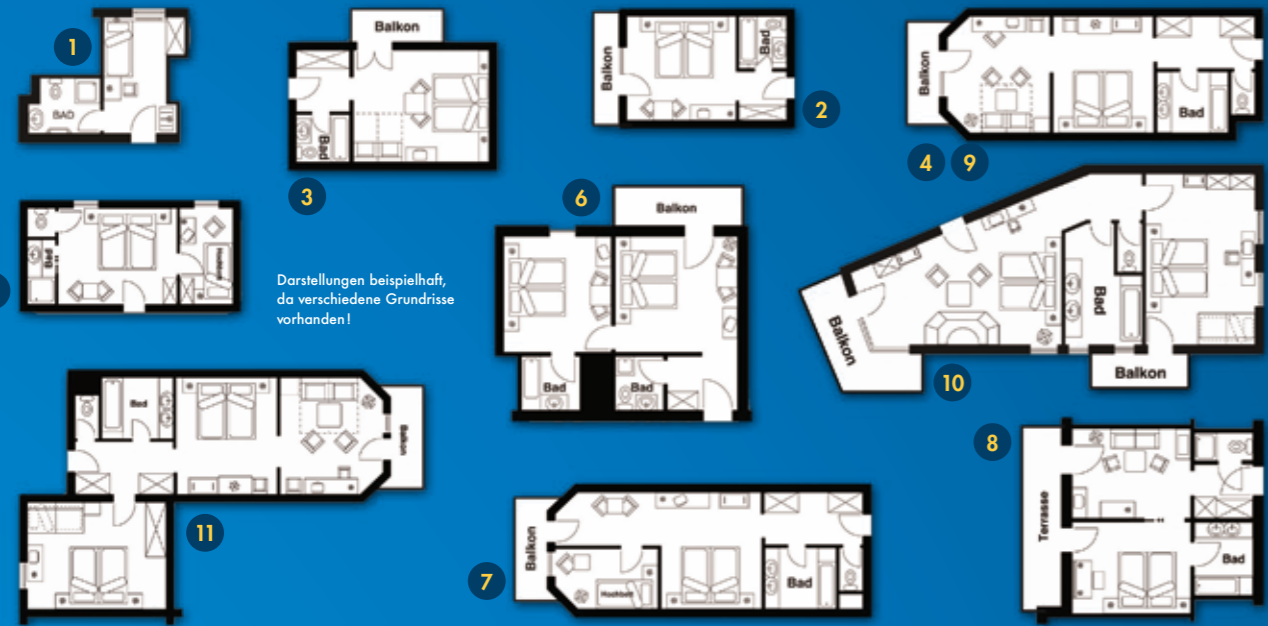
1
BAD

Balkon
Bad
3

Balkon
Bad
2

Balkon
Bad
4 9

Bad

Darstellungen beispielhaft, da verschiedene Grundrisse vorhanden!

6
Balkon
Bad
Bad

Balkon
Bad
Balkon
10

Bad
Balkon
11

Balkon
Hochbett
Bad
7

8
Terrasse
Bad